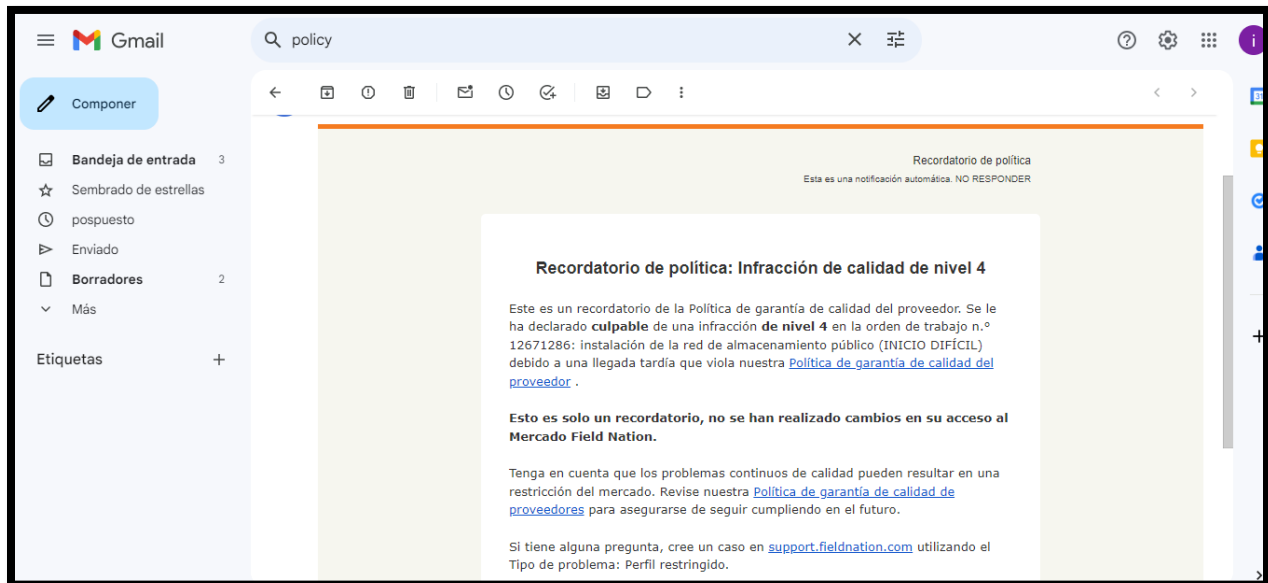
Gmail

policy

i

Componer

Bandeja de entrada 3
Sembrado de estrellas
pospuesto
Enviado
Borradores 2
Más

Etiquetas +

Recordatorio de política
Esta es una notificación automática. NO RESPONDER

Recordatorio de política: Infracción de calidad de nivel 4

Este es un recordatorio de la Política de garantía de calidad del proveedor. Se le ha declarado **culpable** de una infracción **de nivel 4** en la orden de trabajo n.° 12671286: instalación de la red de almacenamiento público (INICIO DIFÍCIL) debido a una llegada tardía que viola nuestra Política de garantía de calidad del proveedor .

**Esto es solo un recordatorio, no se han realizado cambios en su acceso al Mercado Field Nation.**

Tenga en cuenta que los problemas continuos de calidad pueden resultar en una restricción del mercado. Revise nuestra Política de garantía de calidad de proveedores para asegurarse de seguir cumpliendo en el futuro.

Si tiene alguna pregunta, cree un caso en support.fieldnation.com utilizando el Tipo de problema: Perfil restringido.